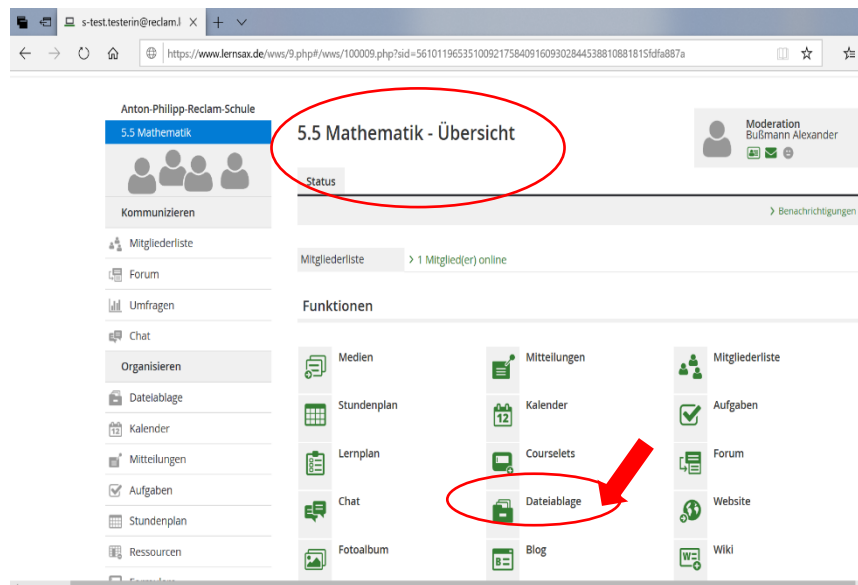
s-test.testerin@reclam.l ×

https://www.lernsax.de/wws/9.php#/wws/100009.php?sid=56101196535100921758409160930284453881088181Sfdfa887a

Anton-Philipp-Reclam-Schule
5.5 Mathematik

Kommunizieren
Mitgliederliste
Forum
Umfragen
Chat
Organisieren
Dateiablage
Kalender
Mitteilungen
Aufgaben
Stundenplan
Ressourcen

5.5 Mathematik - Übersicht

Moderation
Bußmann Alexander

Status

› Benachrichtigungen

Mitgliederliste
› 1 Mitglied(er) online

Funktionen

Medien
Mitteilungen
Mitgliederliste
Stundenplan
Kalender
Aufgaben
Lernplan
Courselets
Forum
Chat
Dateiablage
Website
Fotoalbum
Blog
Wiki